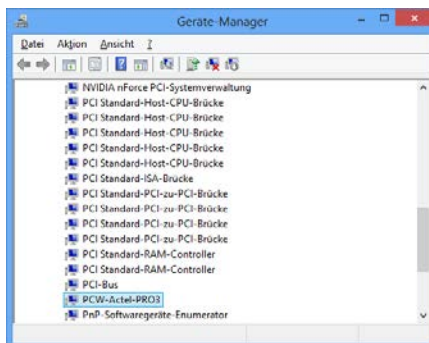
Geräte-Manager

Datei Aktion Ansicht ?

NVIDIA nForce PCI-Systemverwaltung
PCI Standard-Host-CPU-Brücke
PCI Standard-Host-CPU-Brücke
PCI Standard-Host-CPU-Brücke
PCI Standard-Host-CPU-Brücke
PCI Standard-Host-CPU-Brücke
PCI Standard-ISA-Brücke
PCI Standard-PCI-zu-PCI-Brücke
PCI Standard-PCI-zu-PCI-Brücke
PCI Standard-PCI-zu-PCI-Brücke
PCI Standard-PCI-zu-PCI-Brücke
PCI Standard-RAM-Controller
PCI Standard-RAM-Controller
PCI-Bus
PCW-Actel-PRO3
PnP-Softwaregeräte-Enumerator